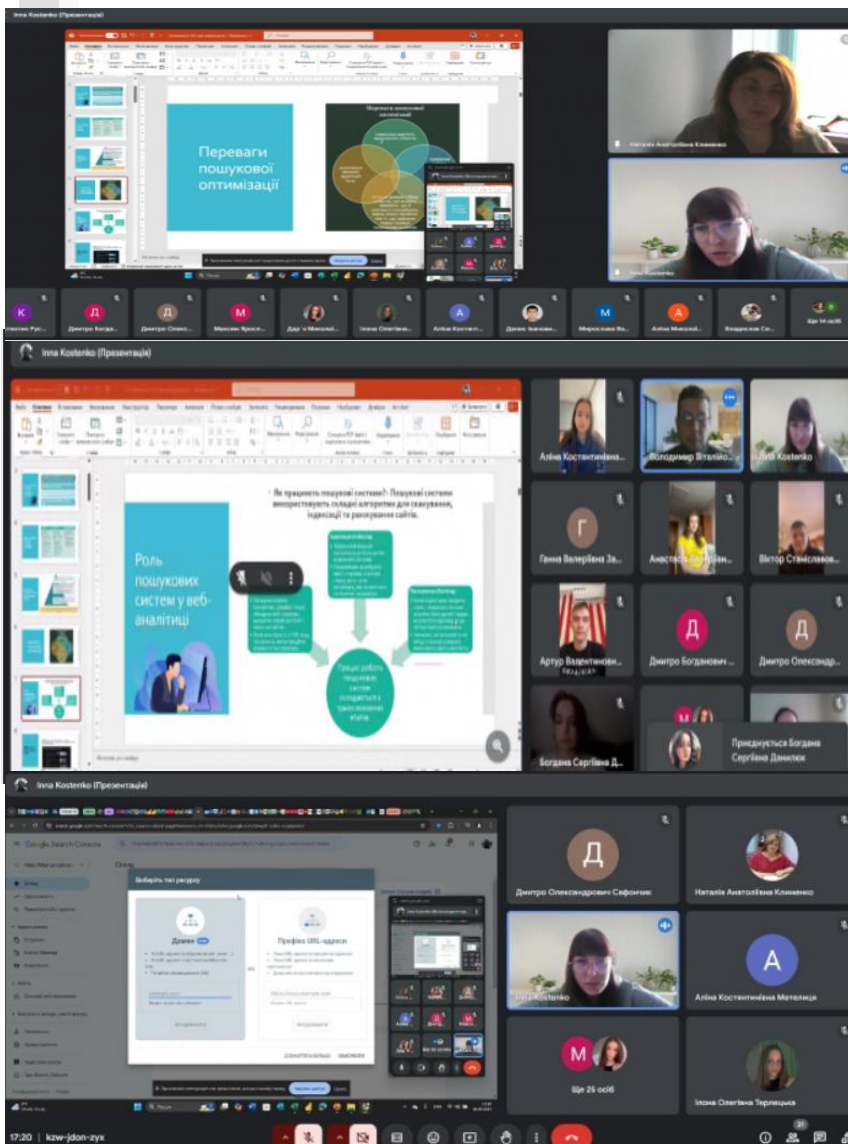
Inna Kostenko (Презентація)

Переваги пошукової оптимізації

Наталія Анатоліївна Клименко

Inna Kostenko

Дмитро Богда... Дмитро Олекс... Максим Яросл... Дар'я Миколаї... ІЛона Олегівна... Аліна Костянт... Денис Іванови... Мирослава Ва... Аліна Миколаї... Владислав Се... Ще 14 осіб

Inna Kostenko (Презентація)

Як працюють пошукові системи? Пошукові системи використовують складні алгоритми для сканування, індексації та ранжування сайтів.

Роль пошукових систем у веб-аналітиці

Процес роботи пошукових систем складається з трьох основних етапів

Аліна Костянтинівна... Володимир Віталійо... Inna Kostenko

Ганна Валеріївна За... Анастасія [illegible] Віктор Станіславов...

Артур Валентинови... Дмитро Богданович ... Дмитро Олександр...

Богдана Сергіївна Д... Приєднується Богдана Сергіївна Данилюк

Inna Kostenko (Презентація)

Google Search Console

Виберіть тип ресурсу

Домен

Префікс URL-адреси

ПРОДОВЖИТИ

Дмитро Олександрович Сафончик

Наталія Анатоліївна Клименко

Inna Kostenko

Аліна Костянтинівна Мателиця

Ще 25 осіб

Ілона Олегівна Терлецька

17:20 | kzw-jdon-zyx